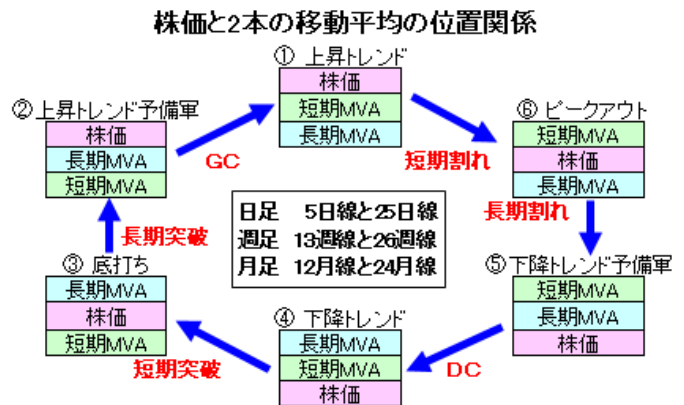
株価と2本の移動平均の位置関係

① 上昇トレンド
| 株価 |
| 短期MVA |
| 長期MVA |

② 上昇トレンド予備軍
| 株価 |
| 長期MVA |
| 短期MVA |

GC

短期割れ

⑥ ピークアウト
| 短期MVA |
| 株価 |
| 長期MVA |

長期突破

日足 5日線と25日線
週足 13週線と26週線
月足 12月線と24月線

長期割れ

③ 底打ち
| 長期MVA |
| 株価 |
| 短期MVA |

⑤ 下降トレンド予備軍
| 短期MVA |
| 長期MVA |
| 株価 |

短期突破

④ 下降トレンド
| 長期MVA |
| 短期MVA |
| 株価 |

DC